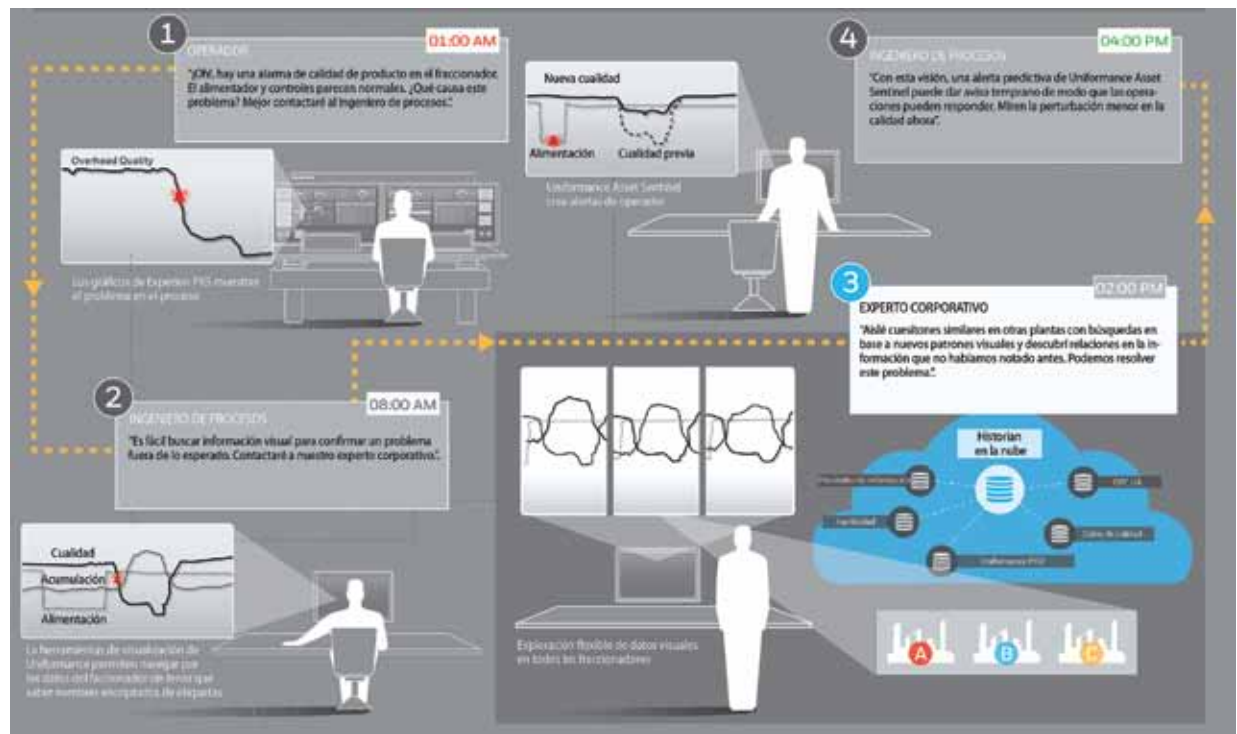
1

OPERADOR

01:00 AM

"¡Oh!, hay una alarma de calidad de producto en el fraccionador. El alimentador y controles parecen normales. ¿Qué causa este problema? Mejor contactar al Ingeniero de procesos."

Overhead Quality

Los gráficos de Experion PKS muestran el problema en el proceso

Nueva cualidad

Alimentación

Cualidad previa

Uniformance Asset Sentinel crea alertas de operador

4

INGENIERO DE PROCESOS

04:00 PM

"Con esta visión, una alerta predictiva de Uniformance Asset Sentinel puede dar aviso temprano de modo que las operaciones pueden responder. Miren la perturbación menor en la calidad ahora".

2

INGENIERO DE PROCESOS

08:00 AM

"Es fácil buscar información visual para confirmar un problema fuera de lo esperado. Contactaré a nuestro experto corporativo."

Cualidad

Acumulación

Alimentación

La herramientas de visualización de Uniformance permiten navegar por los datos del fraccionador sin tener que saber nombres encriptados de etiquetas

3

EXPERTO CORPORATIVO

02:00 PM

"Aislé cuestiones similares en otras plantas con búsquedas en base a nuevos patrones visuales y descubrí relaciones en la información que no habíamos notado antes. Podemos resolver este problema."

Historian en la nube

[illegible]

OPC UA

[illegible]

Datos de calidad

Uniformance PHD

Exploración flexible de datos visuales en todos los fraccionadores

A

B

C